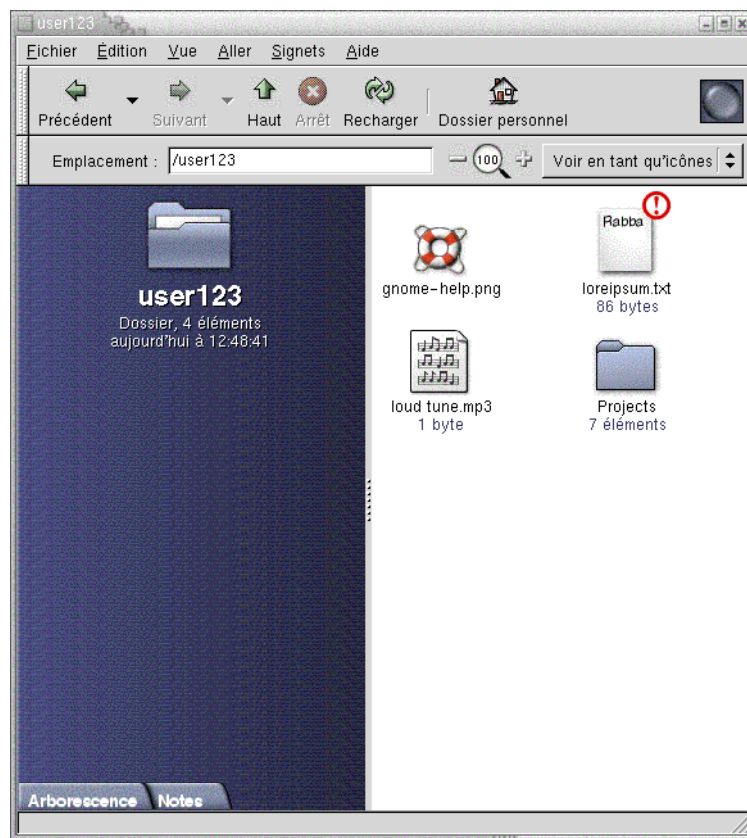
user123

Fichier Édition Vue Aller Signets Aide

Précédent Suivant Haut Arrêt Recharger Dossier personnel

Emplacement : /user123 100 Voir en tant qu'icônes

user123
Dossier, 4 éléments
aujourd'hui à 12:48:41

gnome-help.png

Rabba
loreipsum.txt
86 bytes

loud tune.mp3
1 byte

Projects
7 éléments

Arborescence Notes